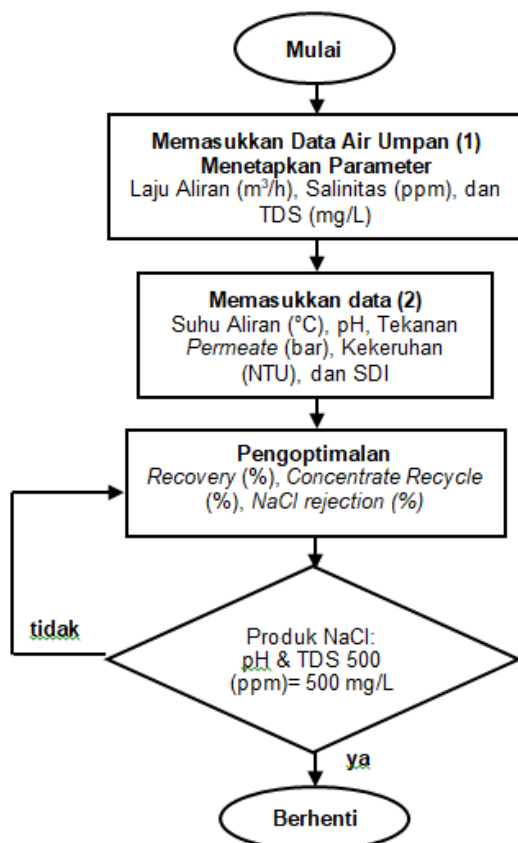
Mulai

Memasukkan Data Air Umpan (1)
Menetapkan Parameter
Laju Aliran ($m^3/h$), Salinitas (ppm), dan TDS (mg/L)

Memasukkan data (2)
Suhu Aliran (°C), pH, Tekanan Permeate (bar), Kekeruhan (NTU), dan SDI

Pengoptimalan
Recovery (%), Concentrate Recycle (%), NaCl rejection (%)

tidak

Produk NaCl:
pH & TDS 500 (ppm)= 500 mg/L

ya

Berhenti